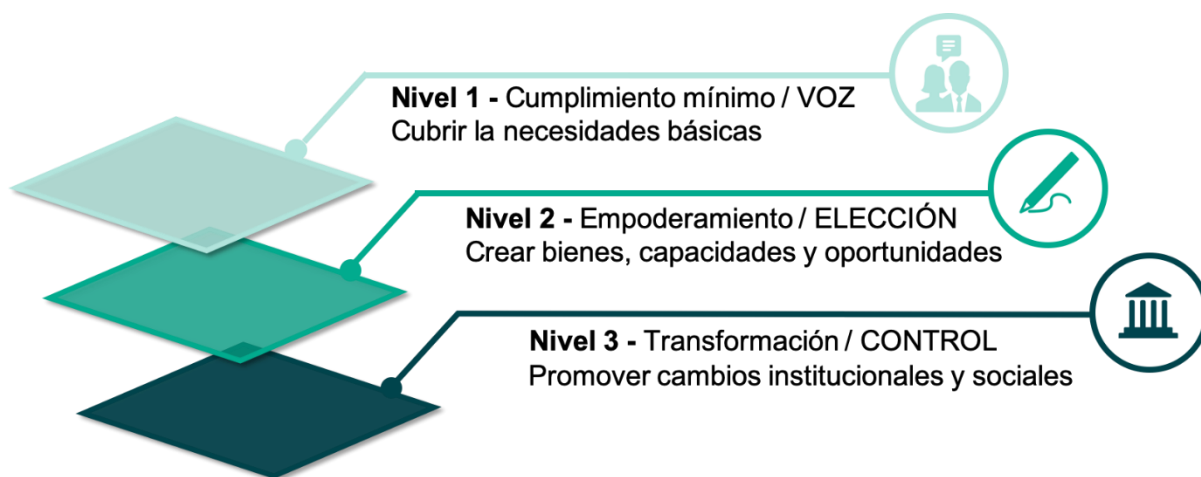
**Nivel 1 -** Cumplimiento mínimo / VOZ
Cubrir la necesidades básicas

**Nivel 2 -** Empoderamiento / ELECCIÓN
Crear bienes, capacidades y oportunidades

**Nivel 3 -** Transformación / CONTROL
Promover cambios institucionales y sociales